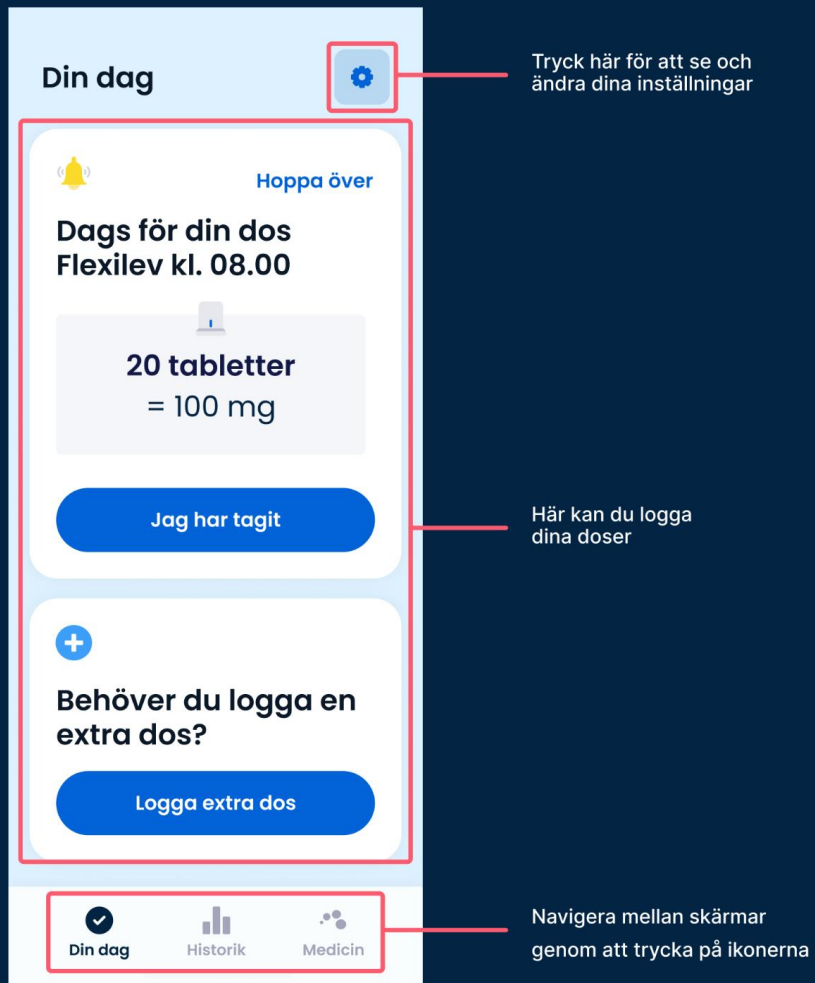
Din dag

Tryck här för att se och ändra dina inställningar

Hoppa över

Dags för din dos Flexilev kl. 08.00

20 tabletter
= 100 mg

Jag har tagit

Här kan du logga dina doser

Behöver du logga en extra dos?

Logga extra dos

Din dag
Historik
Medicin

Navigera mellan skärmar genom att trycka på ikonerna